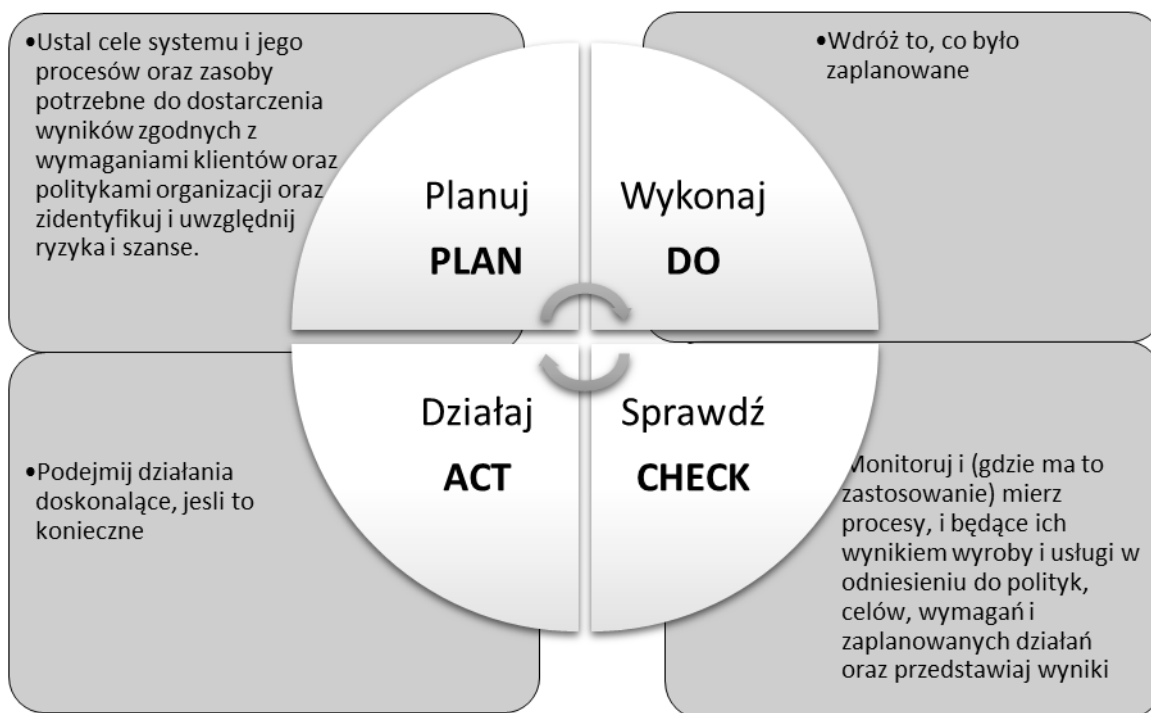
•Ustal cele systemu i jego procesów oraz zasoby potrzebne do dostarczenia wyników zgodnych z wymaganiami klientów oraz politykami organizacji oraz zidentyfikuj i uwzględnij ryzyka i szanse.

•Wdróż to, co było zaplanowane

Planuj
PLAN

Wykonaj
DO

Działaj
ACT

Sprawdź
CHECK

•Podejmij działania doskonalące, jesli to konieczne

Monitoruj i (gdzie ma to zastosowanie) mierz procesy, i będące ich wynikiem wyroby i usługi w odniesieniu do polityk, celów, wymagań i zaplanowanych działań oraz przedstawiaj wyniki